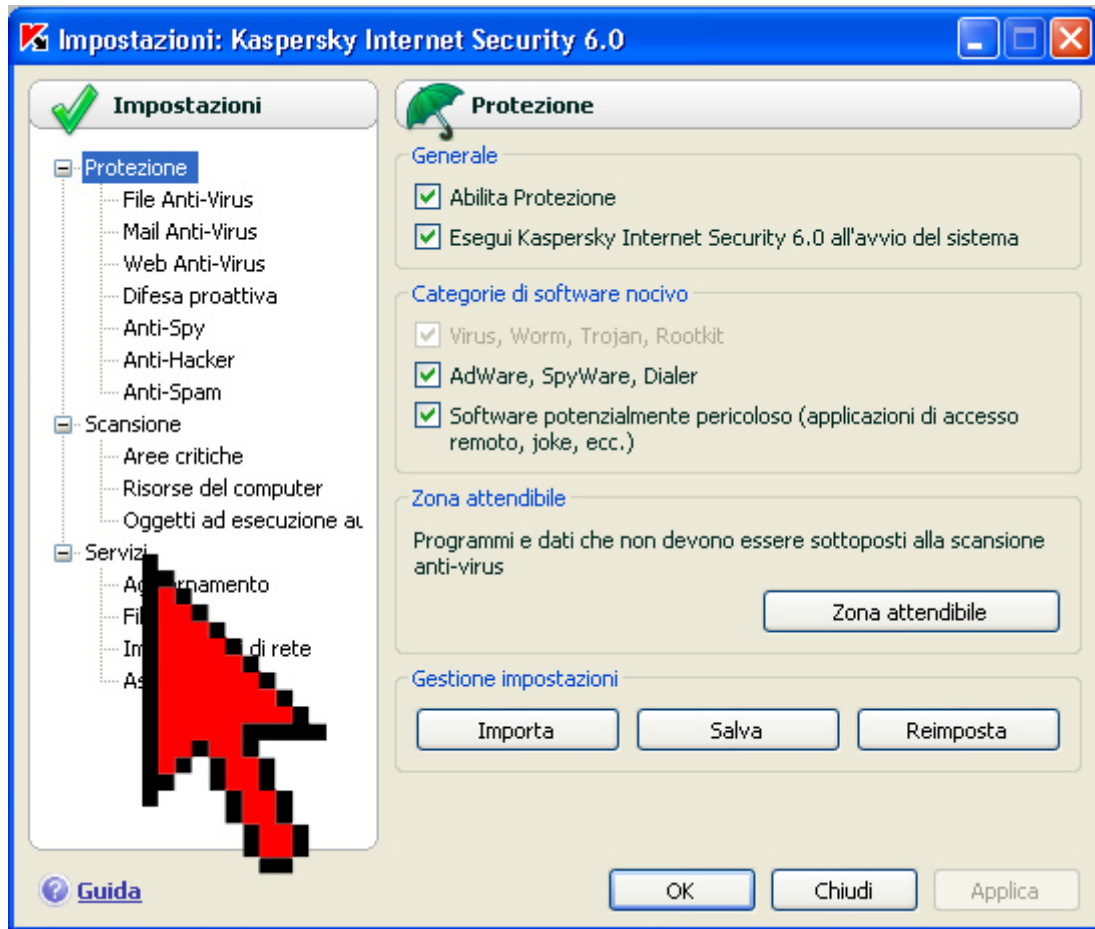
Impostazioni: Kaspersky Internet Security 6.0

Impostazioni

Protezione
File Anti-Virus
Mail Anti-Virus
Web Anti-Virus
Difesa proattiva
Anti-Spy
Anti-Hacker
Anti-Spam
Scansione
Aree critiche
Risorse del computer
Oggetti ad esecuzione au
Servizi
Ag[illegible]rnamento
Fi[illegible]
Im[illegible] di rete
As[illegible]

Protezione

Generale
Abilita Protezione
Esegui Kaspersky Internet Security 6.0 all'avvio del sistema

Categorie di software nocivo
Virus, Worm, Trojan, Rootkit
AdWare, SpyWare, Dialer
Software potenzialmente pericoloso (applicazioni di accesso remoto, joke, ecc.)

Zona attendibile
Programmi e dati che non devono essere sottoposti alla scansione anti-virus
Zona attendibile

Gestione impostazioni
Importa
Salva
Reimposta

Guida
OK
Chiudi
Applica